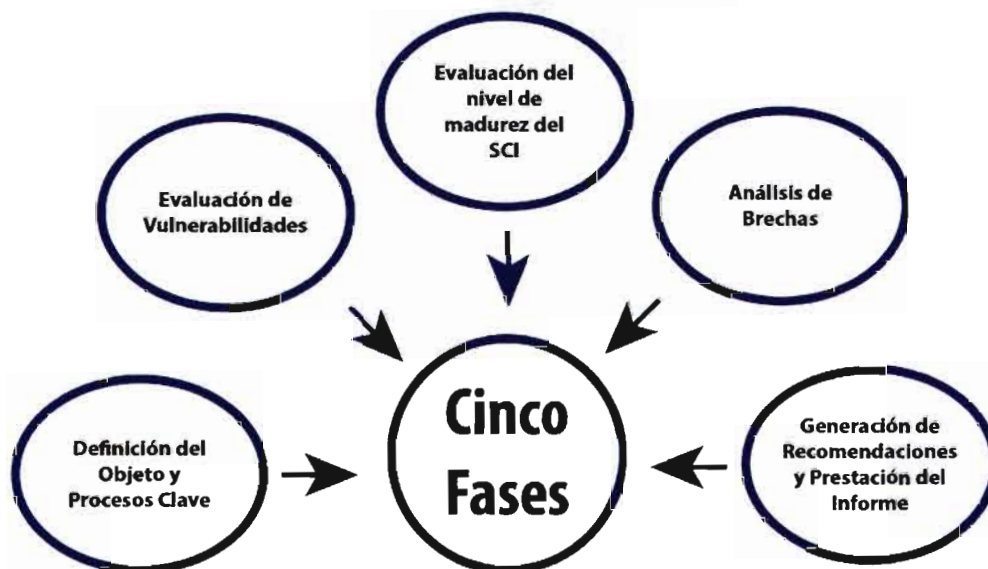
Evaluación del nivel de madurez del SCI

Evaluación de Vulnerabilidades

Análisis de Brechas

Cinco Fases

Definición del Objeto y Procesos Clave

Generación de Recomendaciones y Prestación del Informe